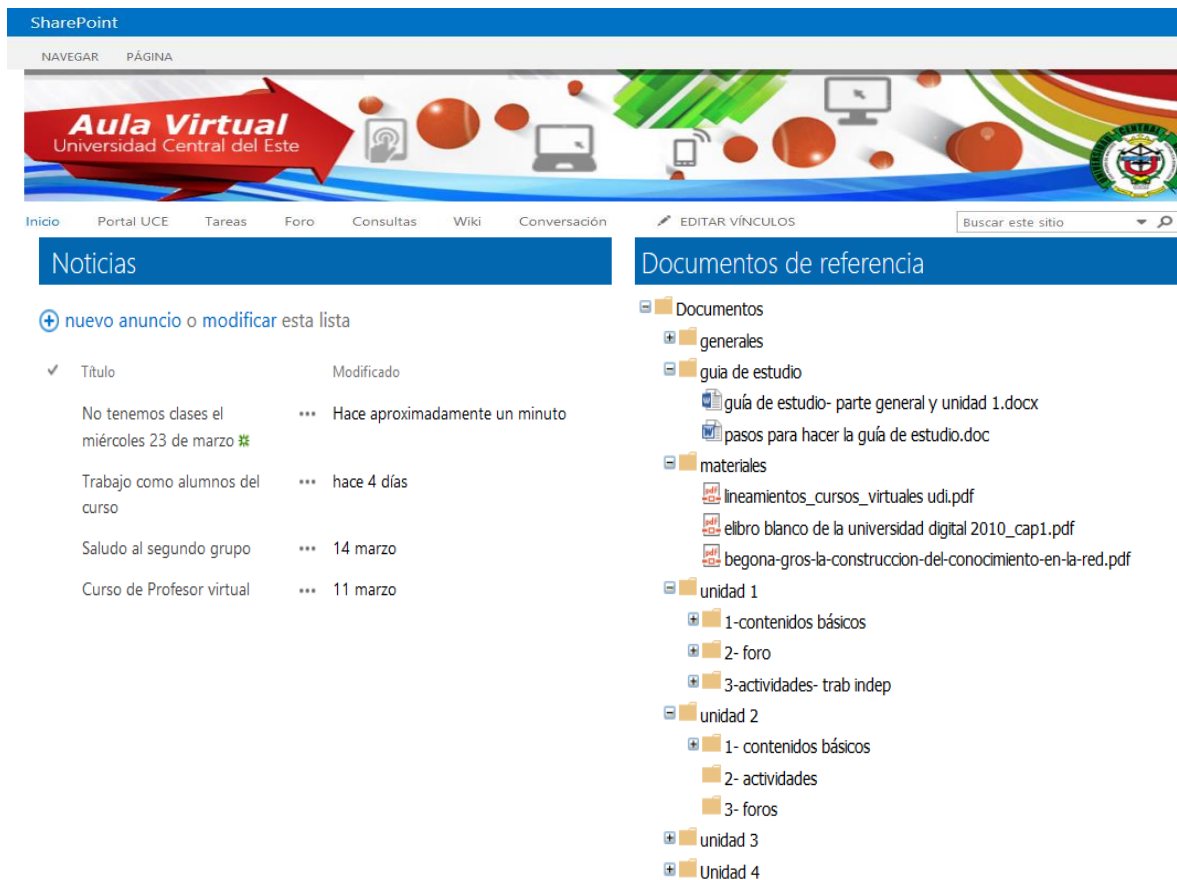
SharePoint

NAVEGAR PÁGINA

Aula Virtual
Universidad Central del Este

Inicio Portal UCE Tareas Foro Consultas Wiki Conversación EDITAR VÍNCULOS Buscar este sitio

Noticias

nuevo anuncio o modificar esta lista

| ✓ | Título | | Modificado |
|---|---|---|---|
| | No tenemos clases el miércoles 23 de marzo | ... | Hace aproximadamente un minuto |
| | Trabajo como alumnos del curso | ... | hace 4 días |
| | Saludo al segundo grupo | ... | 14 marzo |
| | Curso de Profesor virtual | ... | 11 marzo |

Documentos de referencia

Documentos
generales
guia de estudio
guía de estudio- parte general y unidad 1.docx
pasos para hacer la guía de estudio.doc
materiales
lineamientos_cursos_virtuales udi.pdf
elibro blanco de la universidad digital 2010_cap1.pdf
begona-gros-la-construccion-del-conocimiento-en-la-red.pdf
unidad 1
1-contenidos básicos
2- foro
3-actividades- trab indep
unidad 2
1- contenidos básicos
2- actividades
3- foros
unidad 3
Unidad 4